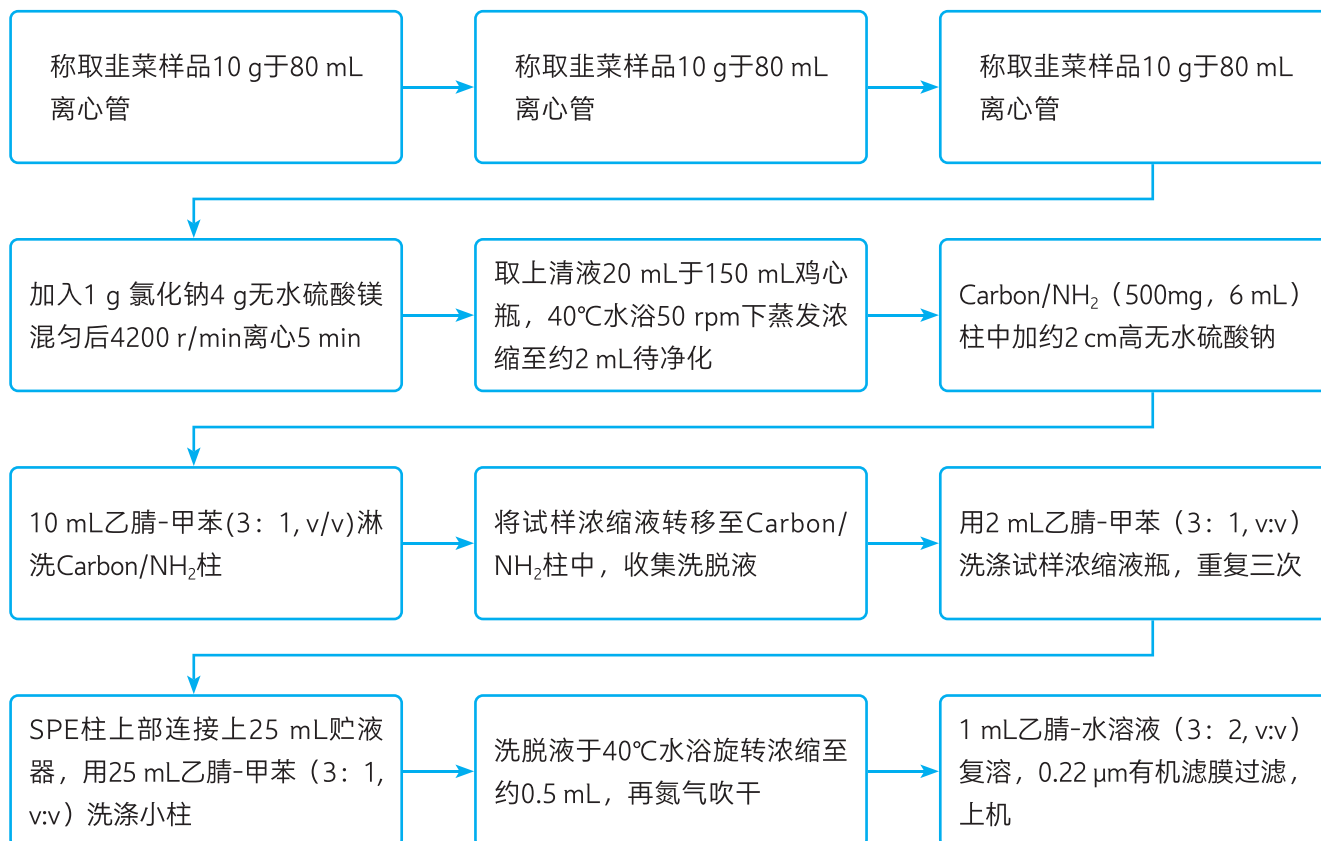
称取韭菜样品10 g于80 mL离心管

称取韭菜样品10 g于80 mL离心管

称取韭菜样品10 g于80 mL离心管

加入1 g 氯化钠4 g无水硫酸镁混匀后4200 r/min离心5 min

取上清液20 mL于150 mL鸡心瓶，40℃水浴50 rpm下蒸发浓缩至约2 mL待净化

Carbon/NH$_2$（500mg，6 mL）柱中加约2 cm高无水硫酸钠

10 mL乙腈-甲苯(3：1, v/v)淋洗Carbon/NH$_2$柱

将试样浓缩液转移至Carbon/NH$_2$柱中，收集洗脱液

用2 mL乙腈-甲苯（3：1, v:v）洗涤试样浓缩液瓶，重复三次

SPE柱上部连接上25 mL贮液器，用25 mL乙腈-甲苯（3：1, v:v）洗涤小柱

洗脱液于40℃水浴旋转浓缩至约0.5 mL，再氮气吹干

1 mL乙腈-水溶液（3：2, v:v）复溶，0.22 μm有机滤膜过滤，上机